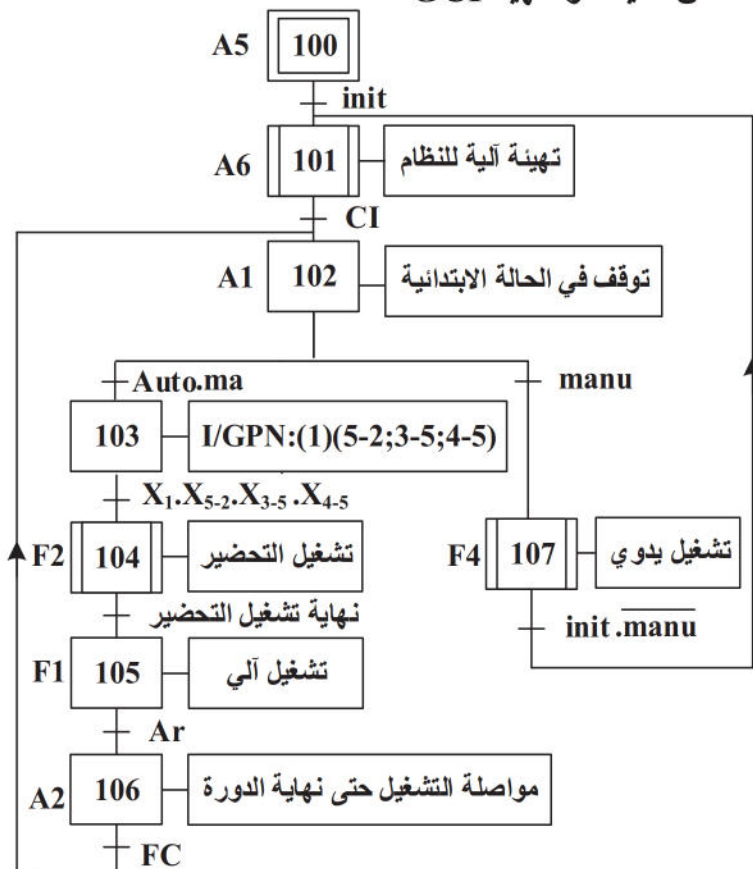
A5
100
init
A6
101
تهيئة آلية للنظام
CI
A1
102
توقف في الحالة الابتدائية
Auto.ma
manu
103
I/GPN:(1)(5-2;3-5;4-5)
$X_1.X_{5-2}.X_{3-5}.X_{4-5}$
F2
104
تشغيل التحضير
F4
107
تشغيل يدوي
نهاية تشغيل التحضير
$init.\overline{manu}$
F1
105
تشغيل آلي
Ar
A2
106
مواصلة التشغيل حتى نهاية الدورة
FC